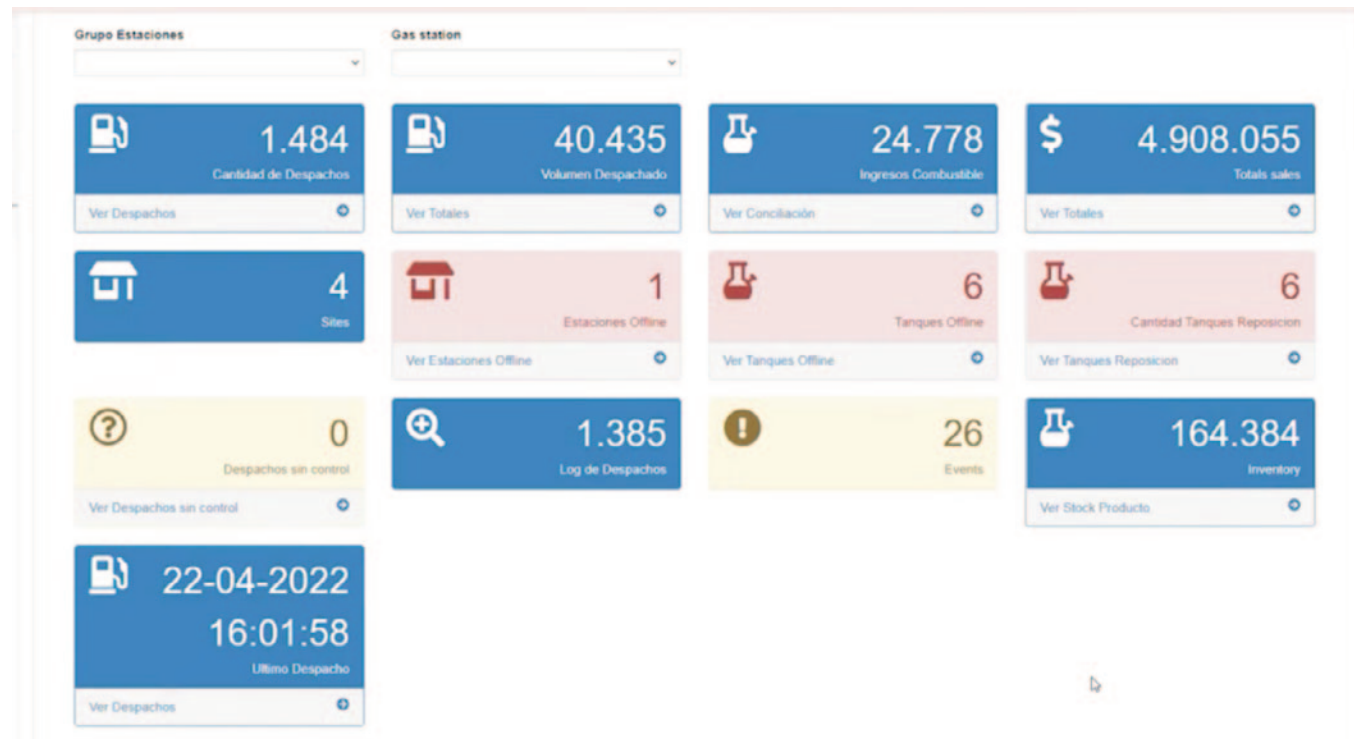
Grupo Estaciones

Gas station

1.484
Cantidad de Despachos
Ver Despachos

40.435
Volumen Despachado
Ver Totales

24.778
Ingresos Combustible
Ver Conciliación

$ 4.908.055
Totals sales
Ver Totales

4
Sites

1
Estaciones Offline
Ver Estaciones Offline

6
Tanques Offline
Ver Tanques Offline

6
Cantidad Tanques Reposicion
Ver Tanques Reposicion

0
Despachos sin control
Ver Despachos sin control

1.385
Log de Despachos

26
Events

164.384
Inventory
Ver Stock Producto

22-04-2022
16:01:58
Ultimo Despacho
Ver Despachos